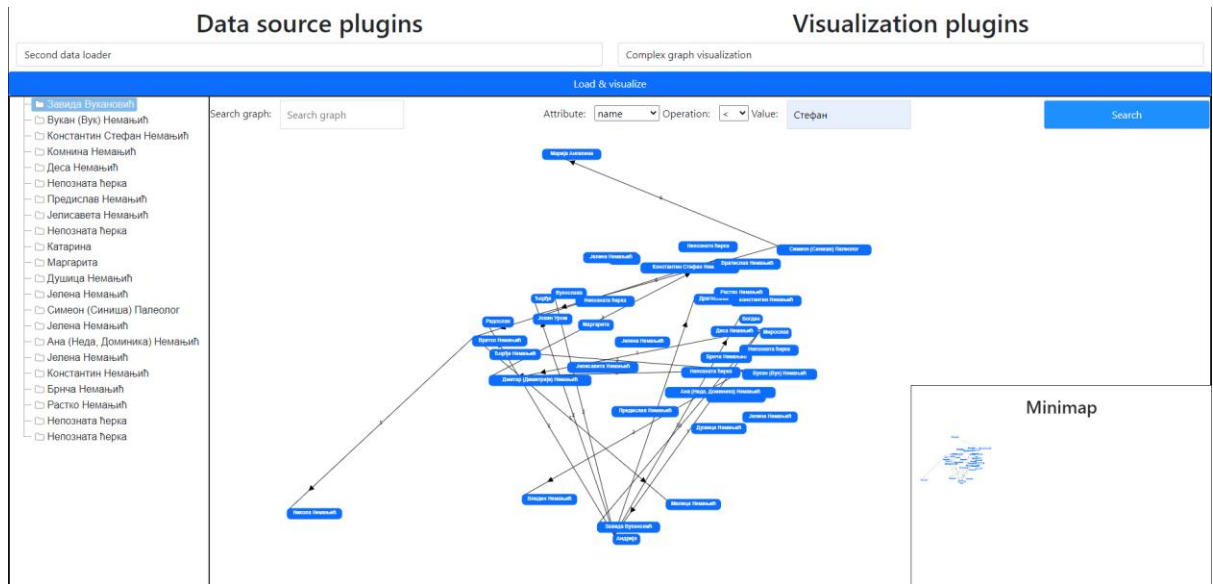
Data source plugins

Visualization plugins

Second data loader

Complex graph visualization

Load & visualize

Завида Вукановић
Вукан (Вук) Немањић
Константин Стефан Немањић
Комнина Немањић
Деса Немањић
Непозната ћерка
Предислав Немањић
Јелисавета Немањић
Непозната ћерка
Катарина
Маргарита
Душица Немањић
Јелена Немањић
Симеон (Синиша) Палеолог
Јелена Немањић
Ана (Неда, Доминика) Немањић
Јелена Немањић
Константин Немањић
Брнча Немањић
Растко Немањић
Непозната ћерка
Непозната ћерка

Search graph: Search graph

Attribute: name Operation: < Value: Стефан

Search

Марија Анжеана
Непозната ћерка
Симеон (Синиша) Палеолог
Јелена Немањић
Константин Стефан Нем
Братислав Немањић
Ђорђе
Вукослав
Непозната ћерка
Растко Немањић
Драгутин
Константин Немањић
Радослав
Јован Урош
Маргарита
Богдан
Деса Немањић
Вирослава
Вратко Немањић
Јелена Немањић
Ђорђе Немањић
Брнча Немањић
Непозната ћерка
Јелисавета Немањић
Непозната ћерка
Вукан (Вук) Немањић
Димитар (Димитрије) Немањић
Ана (Неда, Доминика) Немањић
Предислав Немањић
Јелена Немањић
Душица Немањић
Владин Немањић
Милица Немањић
Никола Немањић
Завида Вукановић
Андрија

Minimap